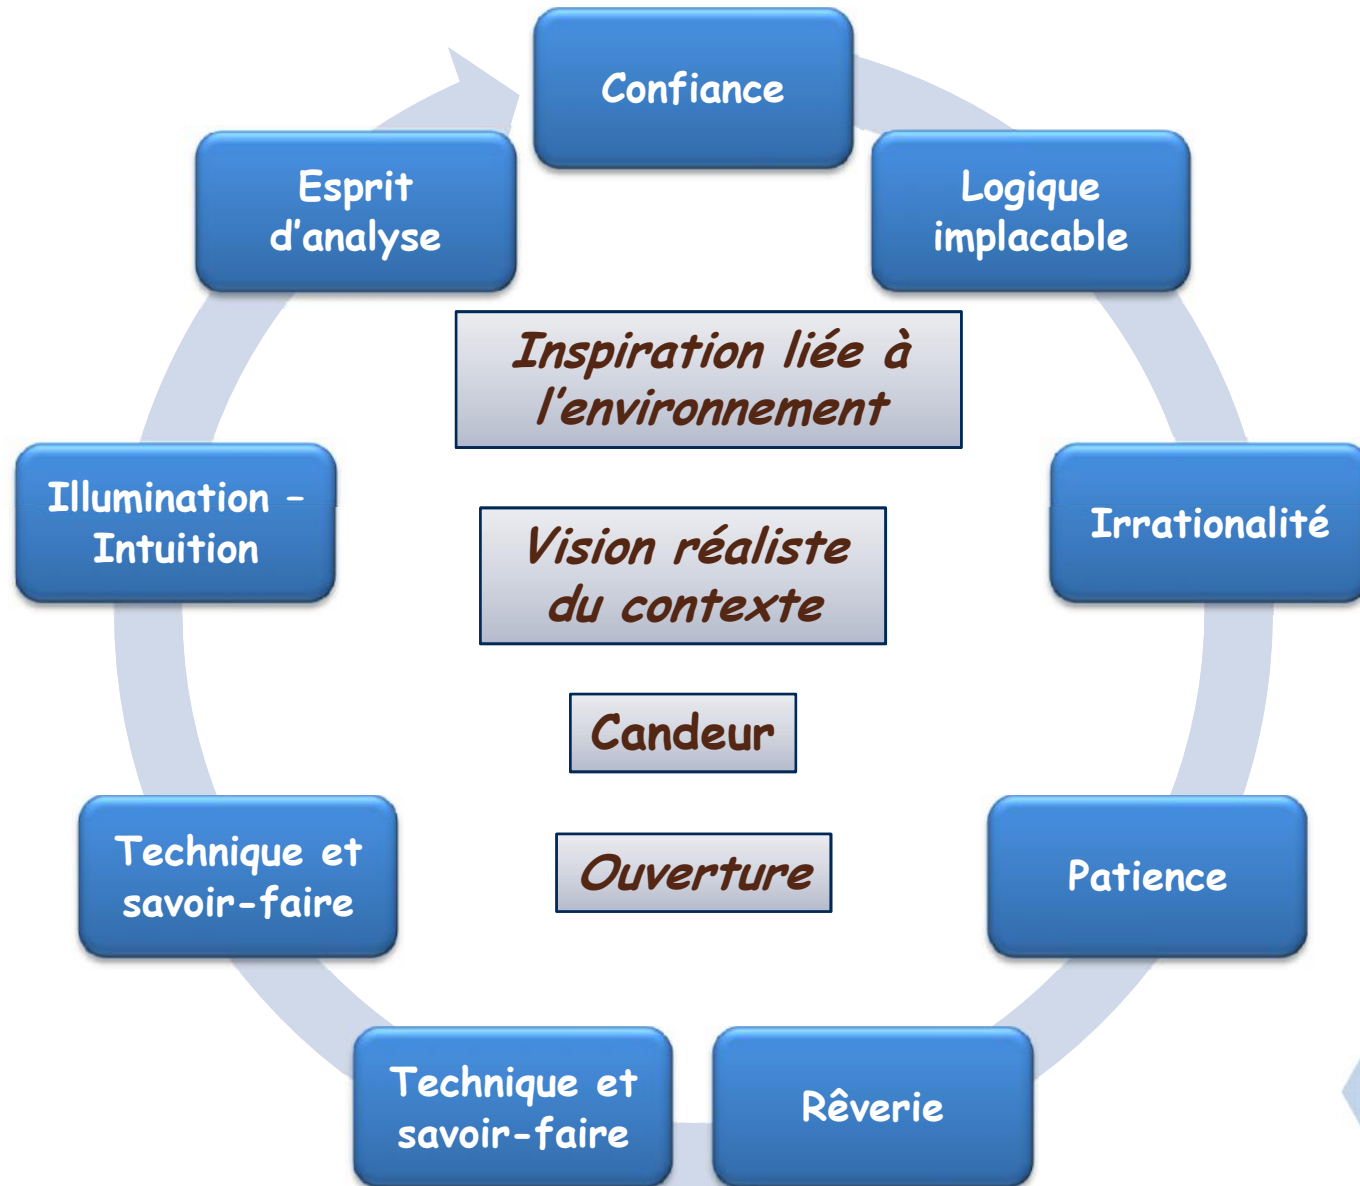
Confiance

Logique implacable

Irrationalité

Patience

Rêverie

Technique et savoir-faire

Technique et savoir-faire

Illumination – Intuition

Esprit d'analyse

Inspiration liée à l'environnement

Vision réaliste du contexte

Candeur

Ouverture